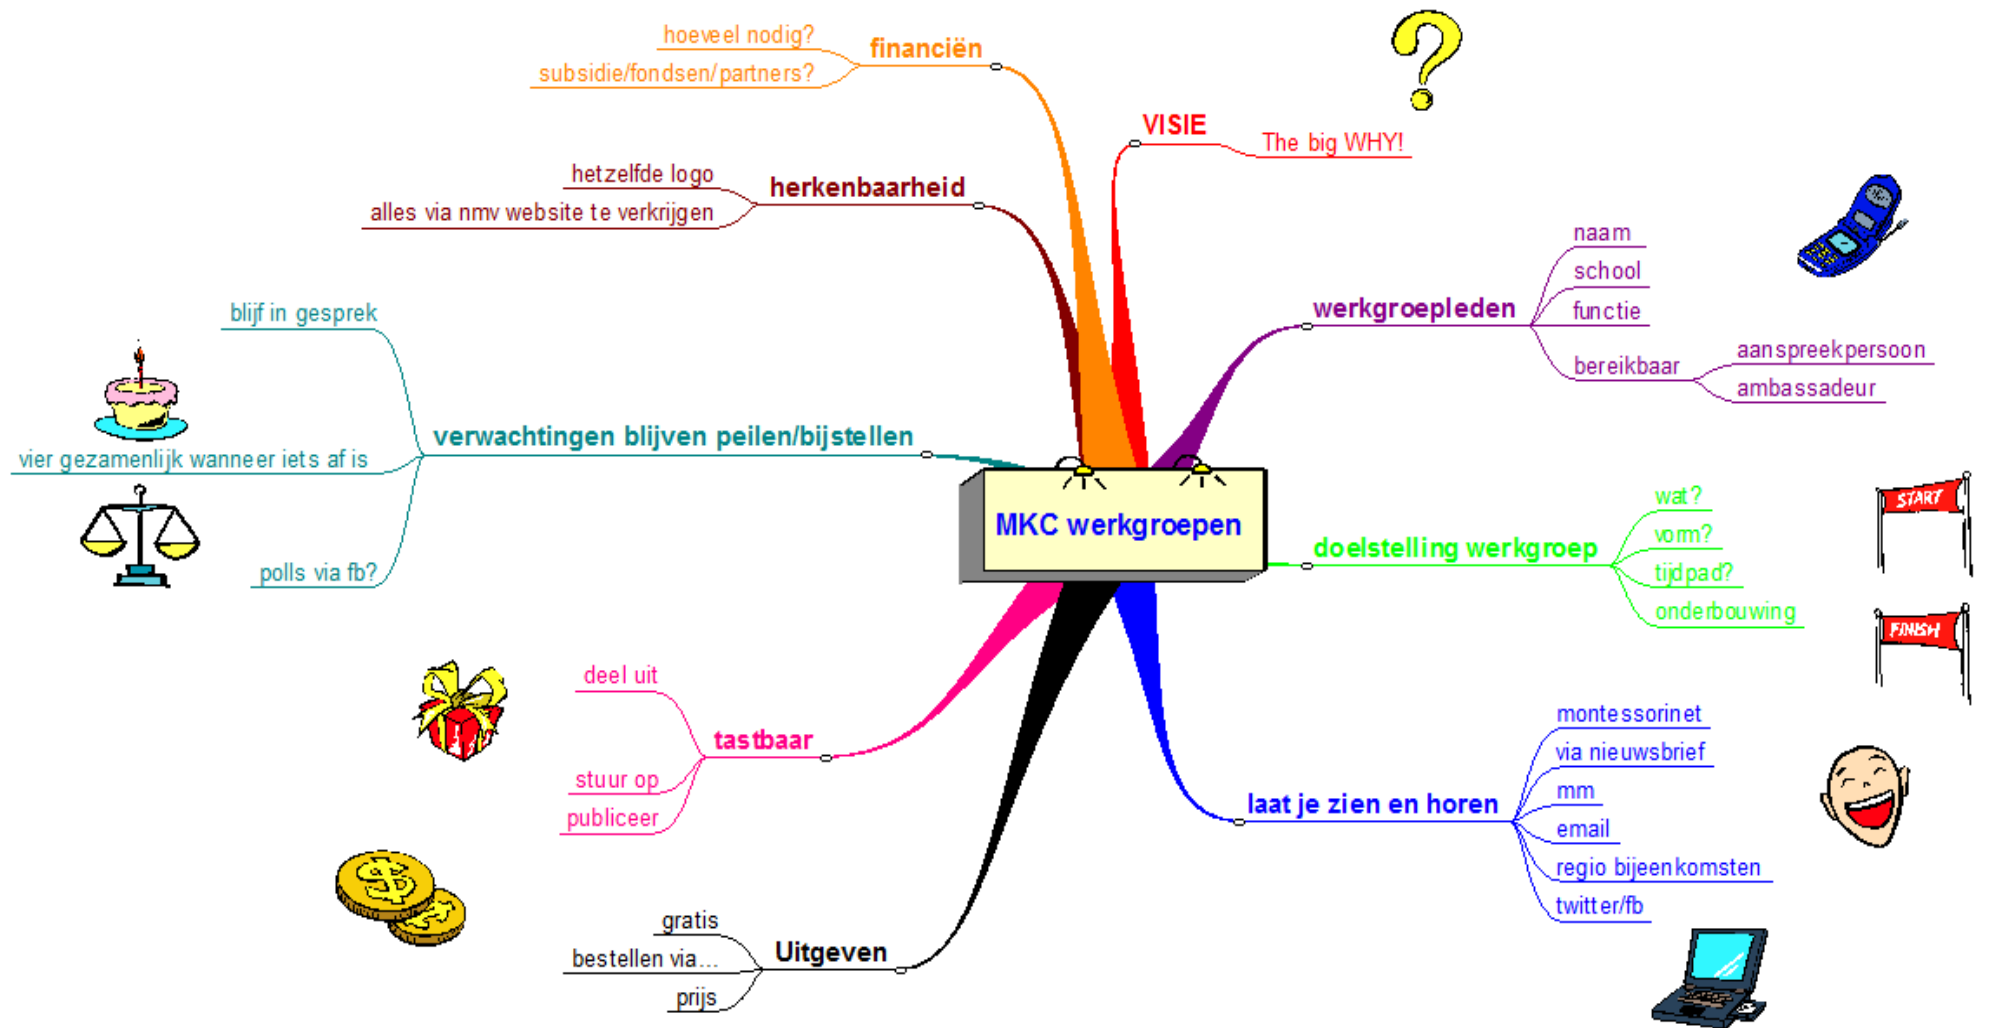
MKC werkgroepen

financiën
hoeveel nodig?
subsidie/fondsen/partners?

VISIE
The big WHY!

herkenbaarheid
hetzelfde logo
alles via nmv website te verkrijgen

werkgroepleden
naam
school
functie
bereikbaar
aanspreekpersoon
ambassadeur

verwachtingen blijven peilen/bijstellen
blijf in gesprek
vier gezamenlijk wanneer iets af is
polls via fb?

doelstelling werkgroep
wat?
vorm?
tijdpad?
onderbouwing

START
FINISH

tastbaar
deel uit
stuur op
publiceer

laat je zien en horen
montessorinet
via nieuwsbrief
mm
email
regio bijeenkomsten
twitter/fb

Uitgeven
gratis
bestellen via...
prijs